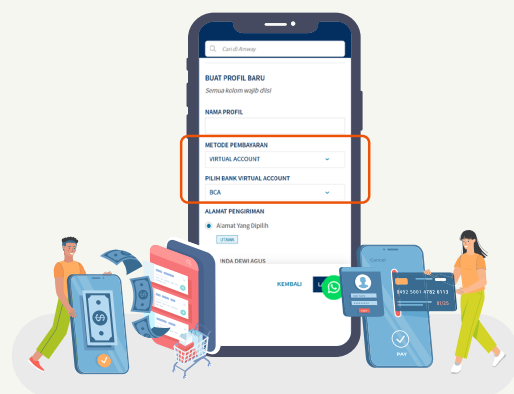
Cari di Amway

BUAT PROFIL BARU

Semua kolom wajib diisi

NAMA PROFIL

METODE PEMBAYARAN

VIRTUAL ACCOUNT

PILIH BANK VIRTUAL ACCOUNT

BCA

ALAMAT PENGIRIMAN

Alamat Yang Dipilih

UTAMA

INDA DEWI AGUS

KEMBALI

8452 5001 4782 6113

PAY